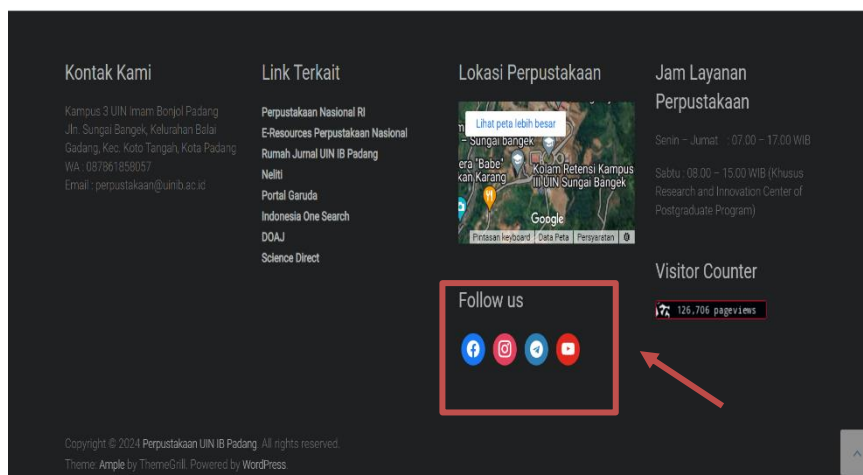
Kontak Kami

Kampus 3 UIN Imam Bonjol Padang Jln. Sungai Bangek, Kelurahan Balai Gadang, Kec. Koto Tangah, Kota Padang
WA : 087861858057
Email : perpustakaan@uinib.ac.id

Link Terkait

Perpustakaan Nasional RI
E-Resources Perpustakaan Nasional
Rumah Jurnal UIN IB Padang
Neliti
Portal Garuda
Indonesia One Search
DOAJ
Science Direct

Lokasi Perpustakaan

Lihat peta lebih besar
Sungai bangek
era 'Babe'
kan Karang
Kolam Retensi Kampus III UIN Sungai Bangek
Google
Pintasan keyboard | Data Peta | Persyaratan

Follow us

Jam Layanan Perpustakaan

Senin – Jumat : 07.00 – 17.00 WIB

Sabtu : 08.00 – 15.00 WIB (Khusus Research and Innovation Center of Postgraduate Program)

Visitor Counter

126,706 pageviews

Copyright © 2024 Perpustakaan UIN IB Padang. All rights reserved.
Theme: Ample by ThemeGrill. Powered by WordPress.